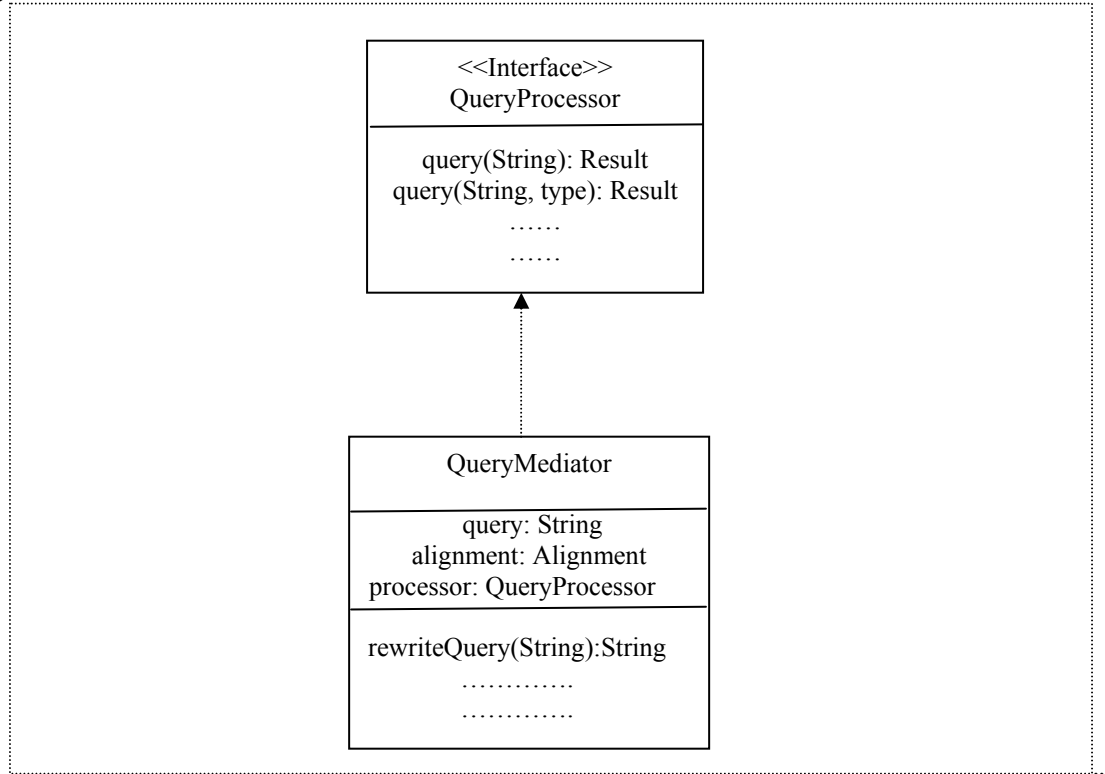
<<Interface>>
QueryProcessor

query(String): Result
query(String, type): Result
……
……

QueryMediator

query: String
alignment: Alignment
processor: QueryProcessor

rewriteQuery(String):String
………….
………….